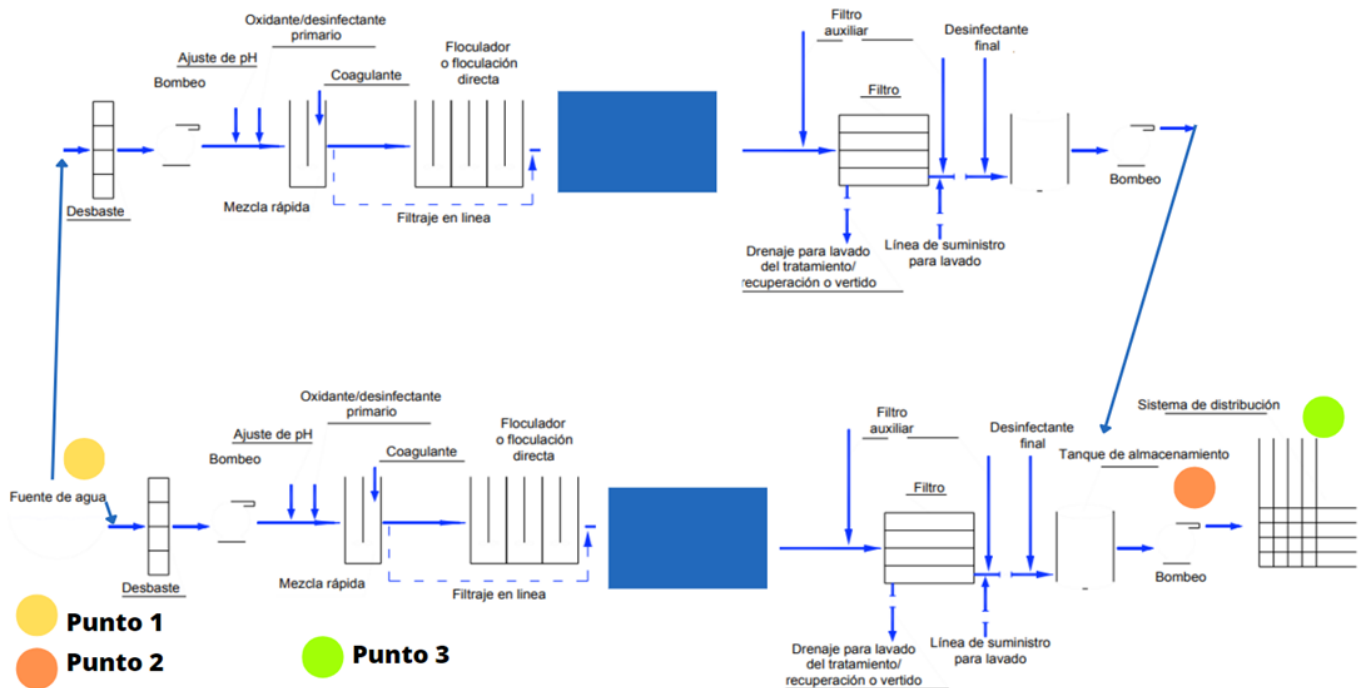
Oxidante/desinfectante primario

Ajuste de pH

Bombeo

Coagulante

Floculador o floculación directa

Desbaste

Mezcla rápida

Filtraje en linea

Filtro auxiliar

Desinfectante final

Filtro

Bombeo

Drenaje para lavado del tratamiento/ recuperación o vertido

Línea de suministro para lavado

Oxidante/desinfectante primario

Ajuste de pH

Bombeo

Coagulante

Floculador o floculación directa

Fuente de agua

Desbaste

Mezcla rápida

Filtraje en linea

Filtro auxiliar

Desinfectante final

Filtro

Sistema de distribución

Tanque de almacenamiento

Bombeo

Drenaje para lavado del tratamiento/ recuperación o vertido

Línea de suministro para lavado

Punto 1

Punto 2

Punto 3